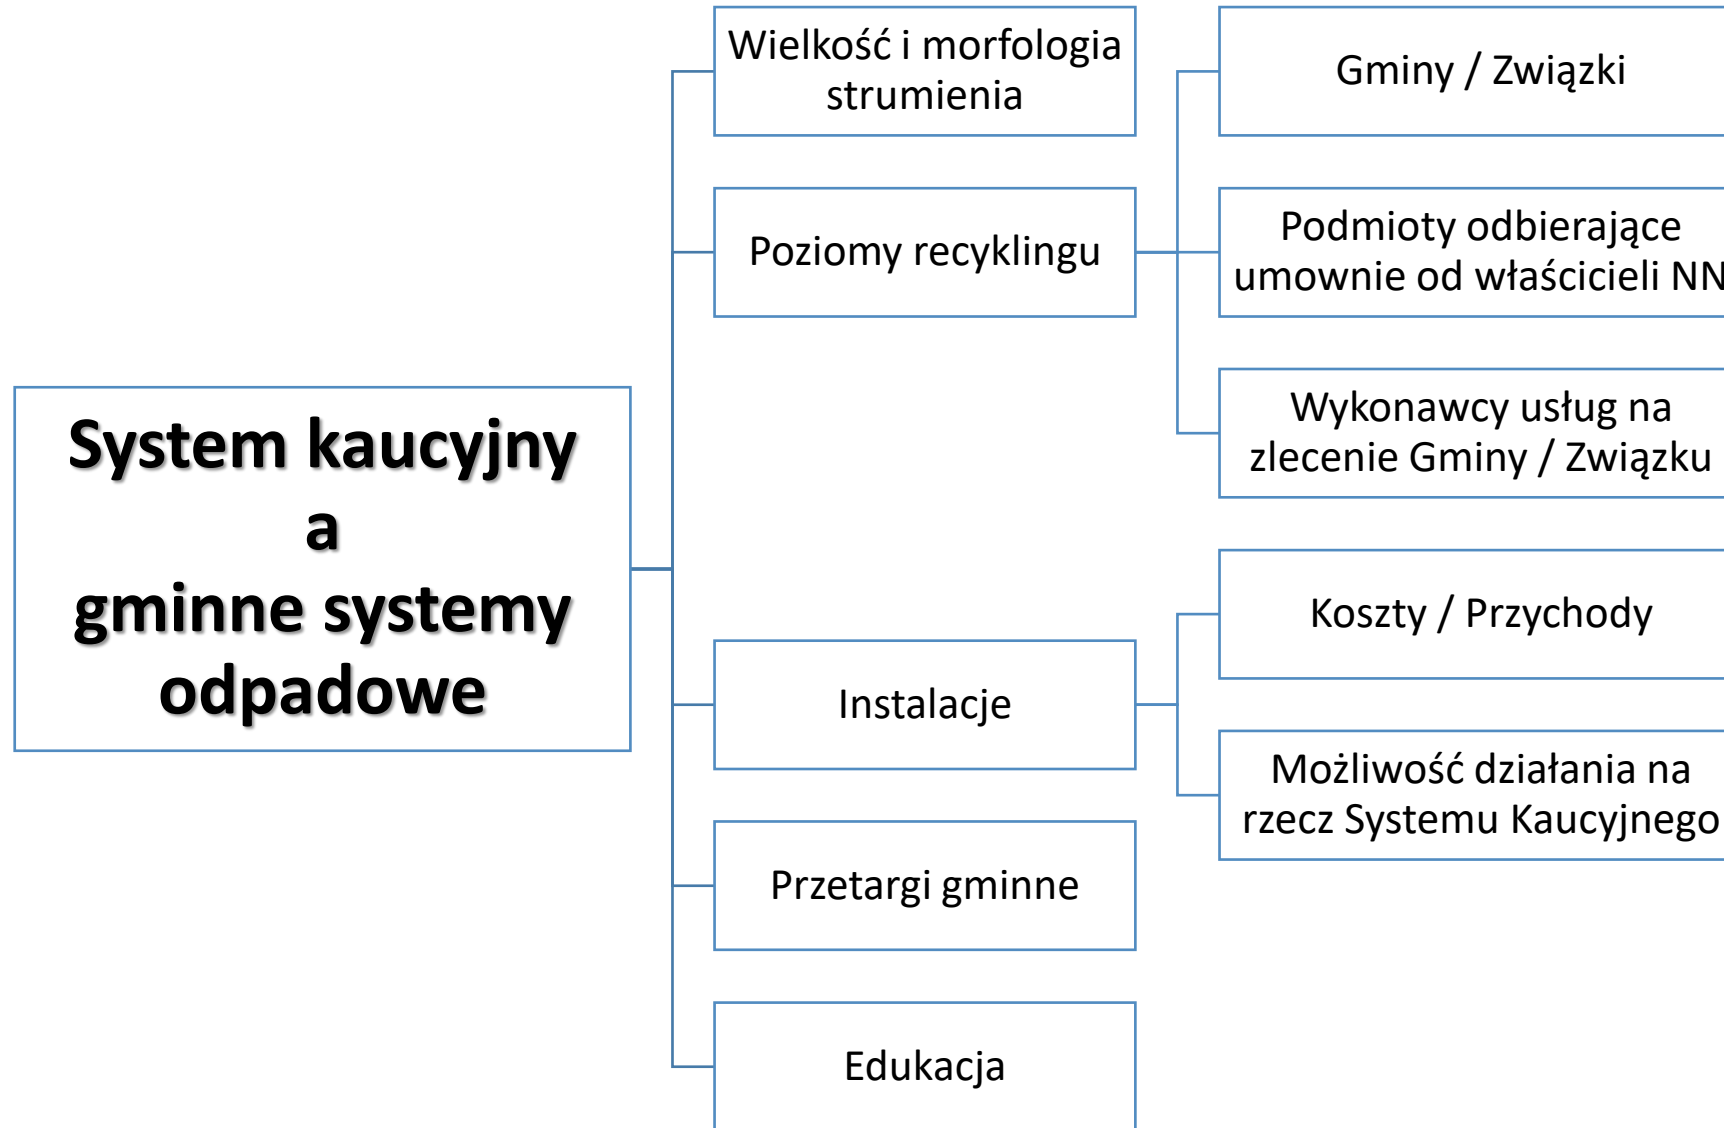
System kaucyjny a gminne systemy odpadowe

Wielkość i morfologia strumienia

Poziomy recyklingu

Gminy / Związki

Podmioty odbierające umownie od właścicieli NN

Wykonawcy usług na zlecenie Gminy / Związku

Instalacje

Koszty / Przychody

Możliwość działania na rzecz Systemu Kaucyjnego

Przetargi gminne

Edukacja